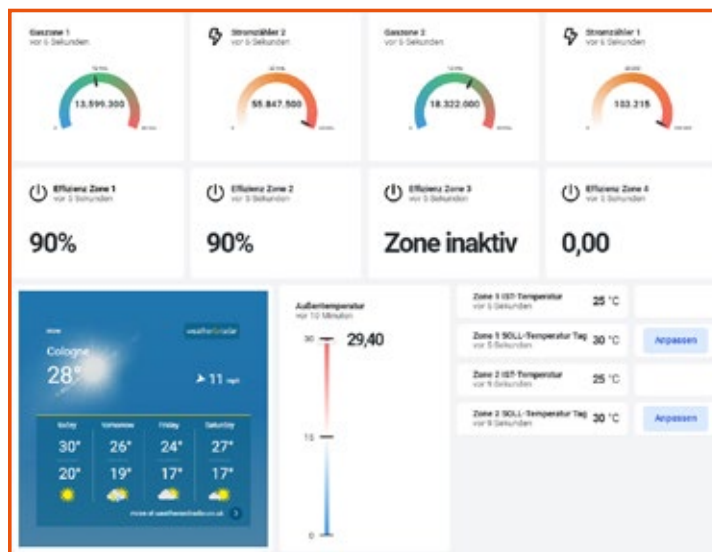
Gaszone 1
vor 6 Sekunden

13.599.300

Stromzähler 2
vor 6 Sekunden

55.847.500

Gaszone 2
vor 6 Sekunden

18.322.000

Stromzähler 1
vor 6 Sekunden

103.215

Effizienz Zone 1
vor 5 Sekunden

90%

Effizienz Zone 2
vor 5 Sekunden

90%

Effizienz Zone 3
vor 5 Sekunden

Zone inaktiv

Effizienz Zone 4
vor 5 Sekunden

0,00

weatherforecaster

Cologne
28°

11 mph

| Today | Tomorrow | Friday | Saturday |
|---|---|---|---|
| 30° | 26° | 24° | 27° |
| 20° | 19° | 17° | 17° |

more at weatherforecaster.co.uk

Außentemperatur
vor 10 Minuten

29,40

30
15
0

Zone 1 IST-Temperatur
vor 6 Sekunden
25 °C

Zone 1 SOLL-Temperatur Tag
vor 5 Sekunden
30 °C
Anpassen

Zone 2 IST-Temperatur
vor 6 Sekunden
25 °C

Zone 2 SOLL-Temperatur Tag
vor 9 Sekunden
30 °C
Anpassen